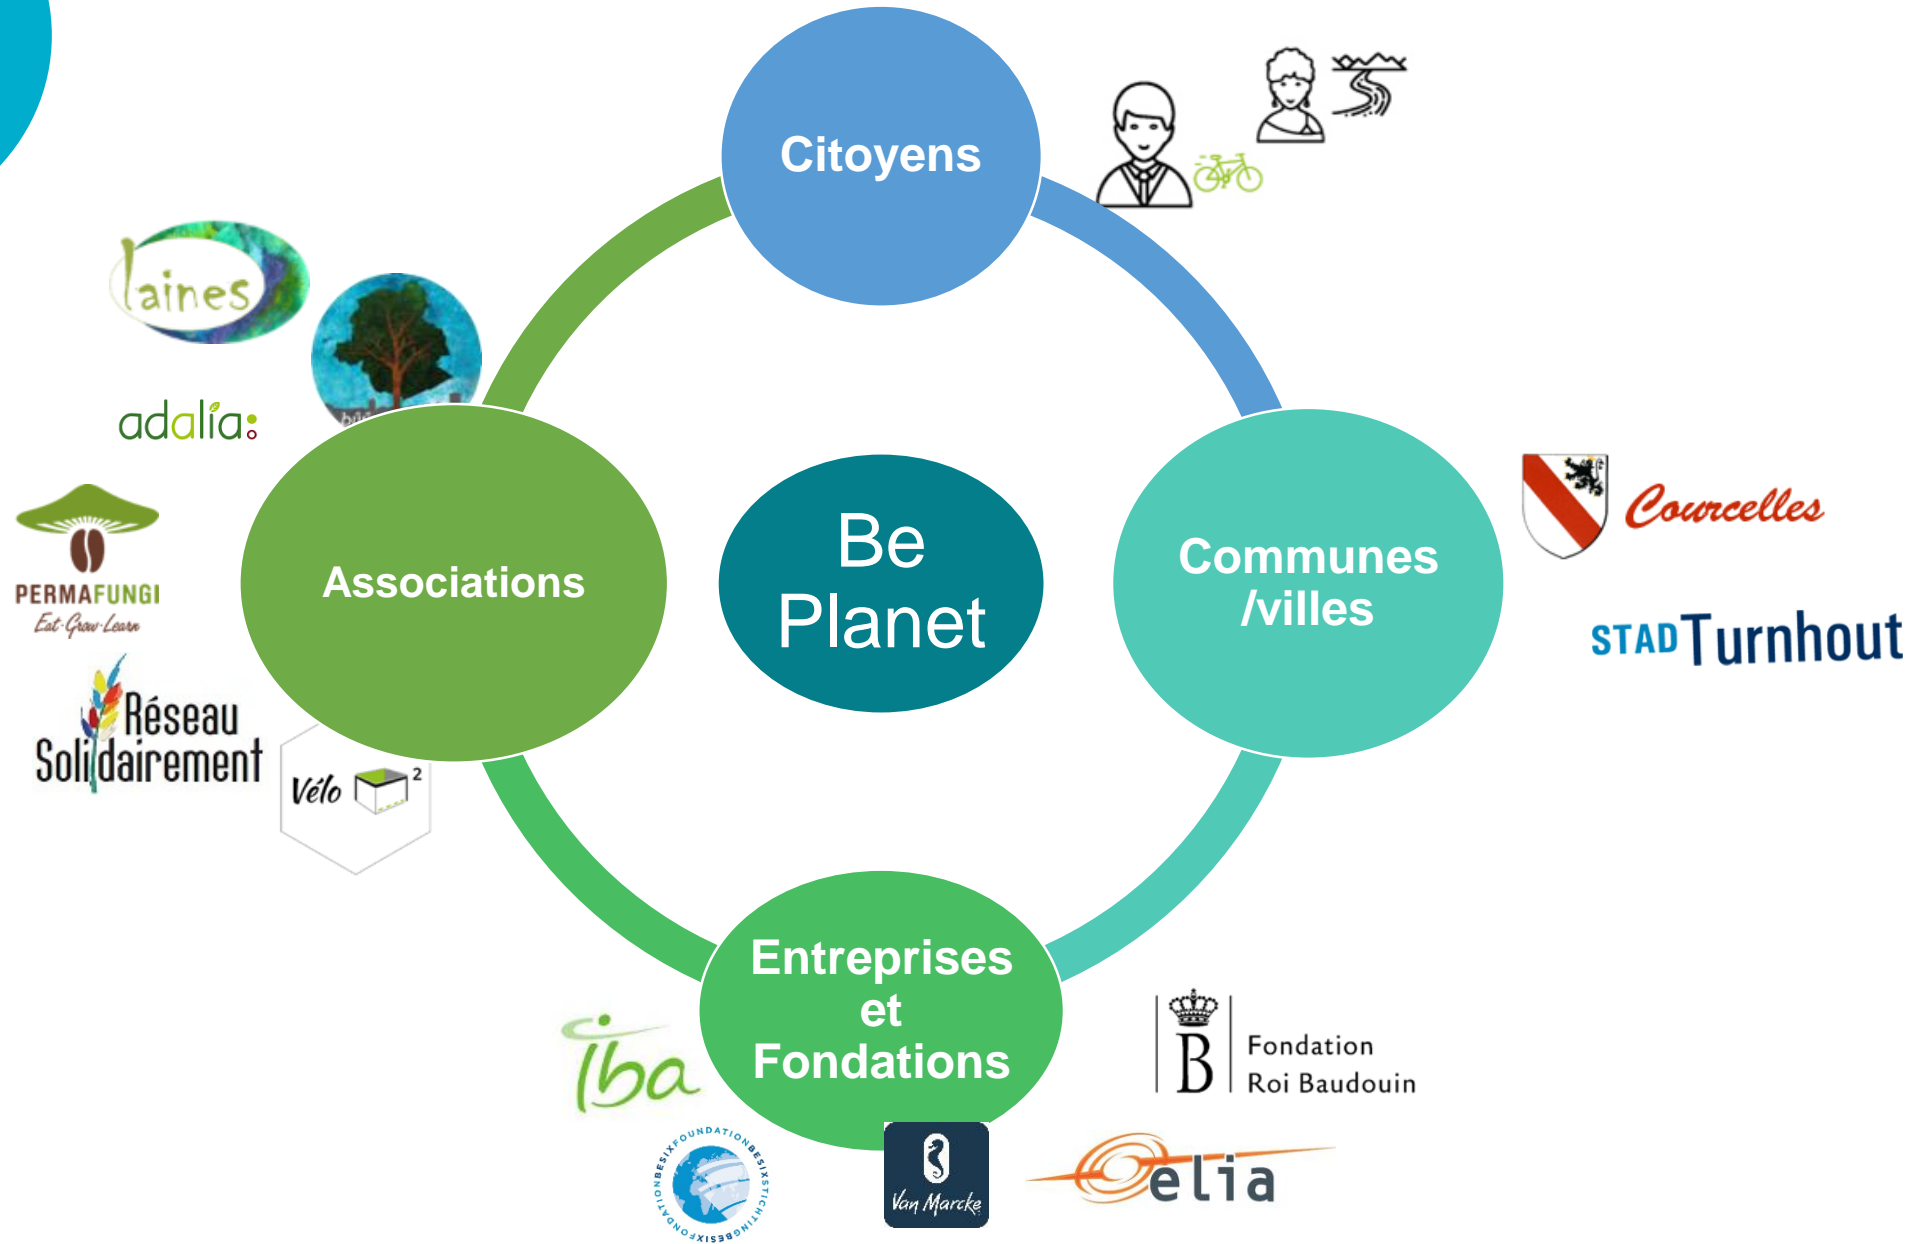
Citoyens

laines

adalia:

PERMAFUNGI
Eat·Grow·Learn

Réseau Solidairement

Vélo 2

Associations

Be Planet

Communes /villes

Courcelles

STAD Turnhout

Entreprises et Fondations

iba

Fondation Roi Baudouin

BESIX FOUNDATION BESIX STICHTING BESIX FONDATION

Van Marcke

elia